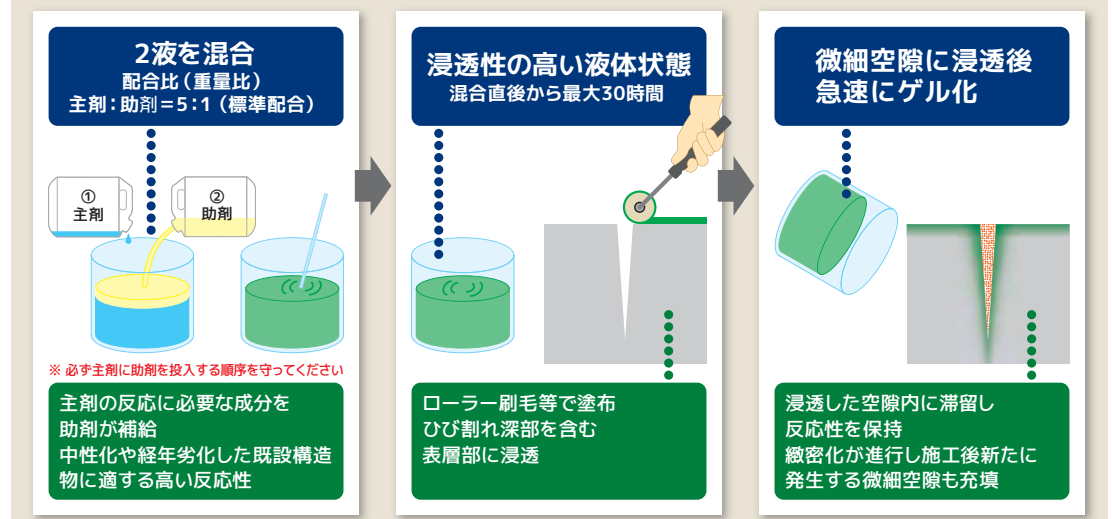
2液を混合
配合比（重量比）
主剤：助剤＝5：1（標準配合）

①
主剤

②
助剤

※ 必ず主剤に助剤を投入する順序を守ってください

主剤の反応に必要な成分を助剤が補給
中性化や経年劣化した既設構造物に適する高い反応性

浸透性の高い液体状態
混合直後から最大30時間

ローラー刷毛等で塗布
ひび割れ深部を含む
表層部に浸透

微細空隙に浸透後
急速にゲル化

浸透した空隙内に滞留し
反応性を保持
緻密化が進行し施工後新たに
発生する微細空隙も充填